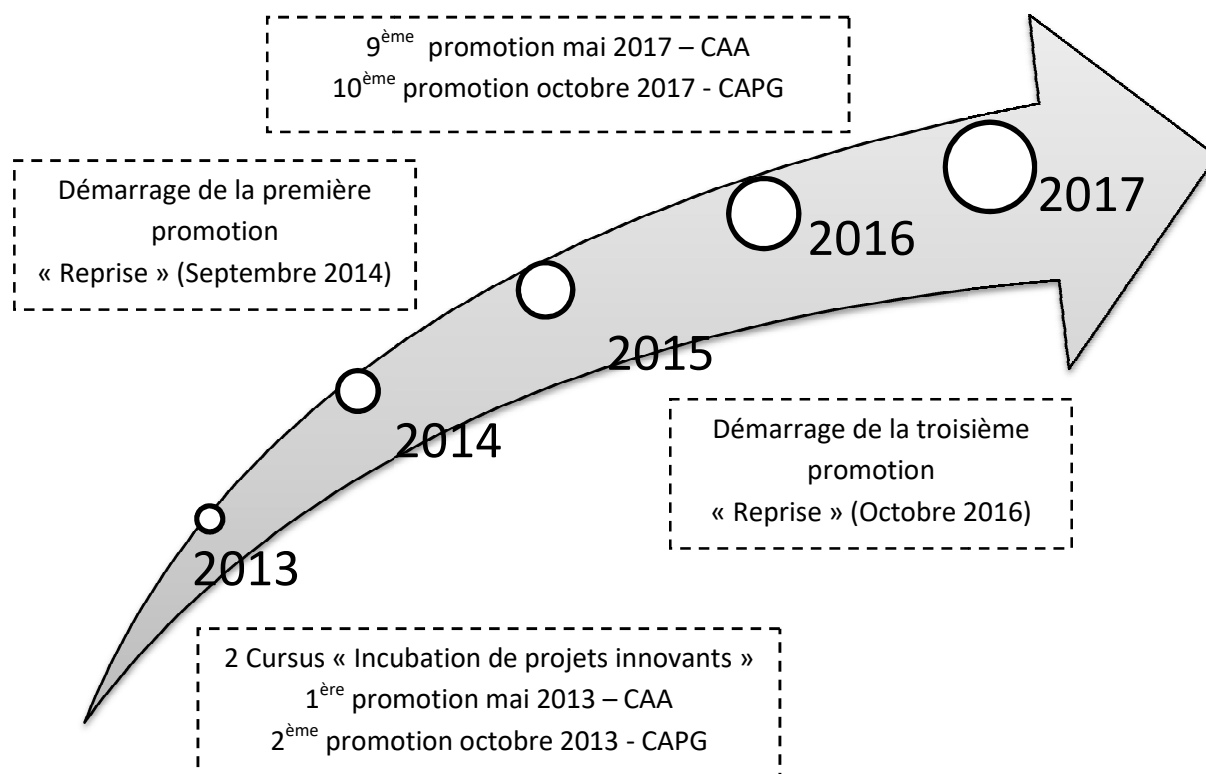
9$^{ème}$ promotion mai 2017 – CAA
10$^{ème}$ promotion octobre 2017 - CAPG

Démarrage de la première promotion « Reprise » (Septembre 2014)

2017

2016

2015

2014

2013

Démarrage de la troisième promotion « Reprise » (Octobre 2016)

2 Cursus « Incubation de projets innovants »
1$^{ère}$ promotion mai 2013 – CAA
2$^{ème}$ promotion octobre 2013 - CAPG